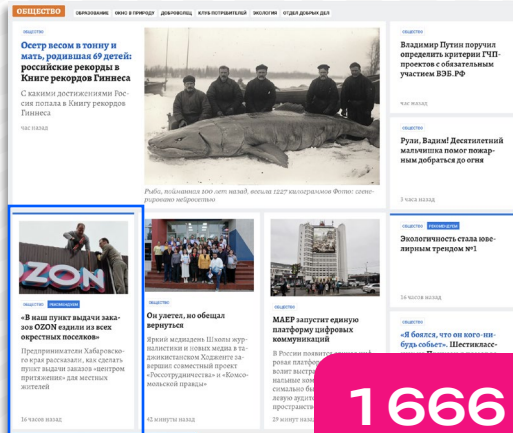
ОБЩЕСТВО | ОБРАЗОВАНИЕ | ОКНО В ПРИРОДУ | ДОБРОВОЛЕЦ | КЛУБ ПОТРЕБИТЕЛЕЙ | ЭКОЛОГИЯ | ОТДЕЛ ДОБРЫХ ДЕЛ

ОБЩЕСТВО

Осетр весом в тонну и мать, родившая 69 детей: российские рекорды в Книге рекордов Гиннеса

С какими достижениями Россия попала в Книгу рекордов Гиннеса

час назад

Рыбу, пойманную 100 лет назад, весила 1227 килограммов Фото: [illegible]

ОБЩЕСТВО

Владимир Путин поручил определить критерии ГЧП-проектов с обязательным участием ВЭБ.РФ

час назад

ОБЩЕСТВО

Рули, Вадим! Десятилетний мальчишка помог пожарным добраться до огня

3 часа назад

ОБЩЕСТВО | РЕКОМЕНДУЕМ

Экологичность стала ювелирным трендом №1

16 часов назад

ОБЩЕСТВО

«Я боялся, что он кого-нибудь собьет». Шестиклас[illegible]

OZON

ОБЩЕСТВО | РЕКОМЕНДУЕМ

«В наш пункт выдачи заказов OZON ездили из всех окрестных поселков»

Предприниматели Хабаровского края рассказали, как сделать пункт выдачи заказов «центром притяжения» для местных жителей

16 часов назад

ОБЩЕСТВО

Он улетел, но обещал вернуться

Яркий медиадень Школы журналистики и новых медиа в Таджикистане Худжанте завершил совместный проект «Россотрудничества» и «Комсомольской правды»

42 минуты назад

ОБЩЕСТВО

МАЕР запустит единую платформу цифровых коммуникаций

В России появится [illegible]

1666